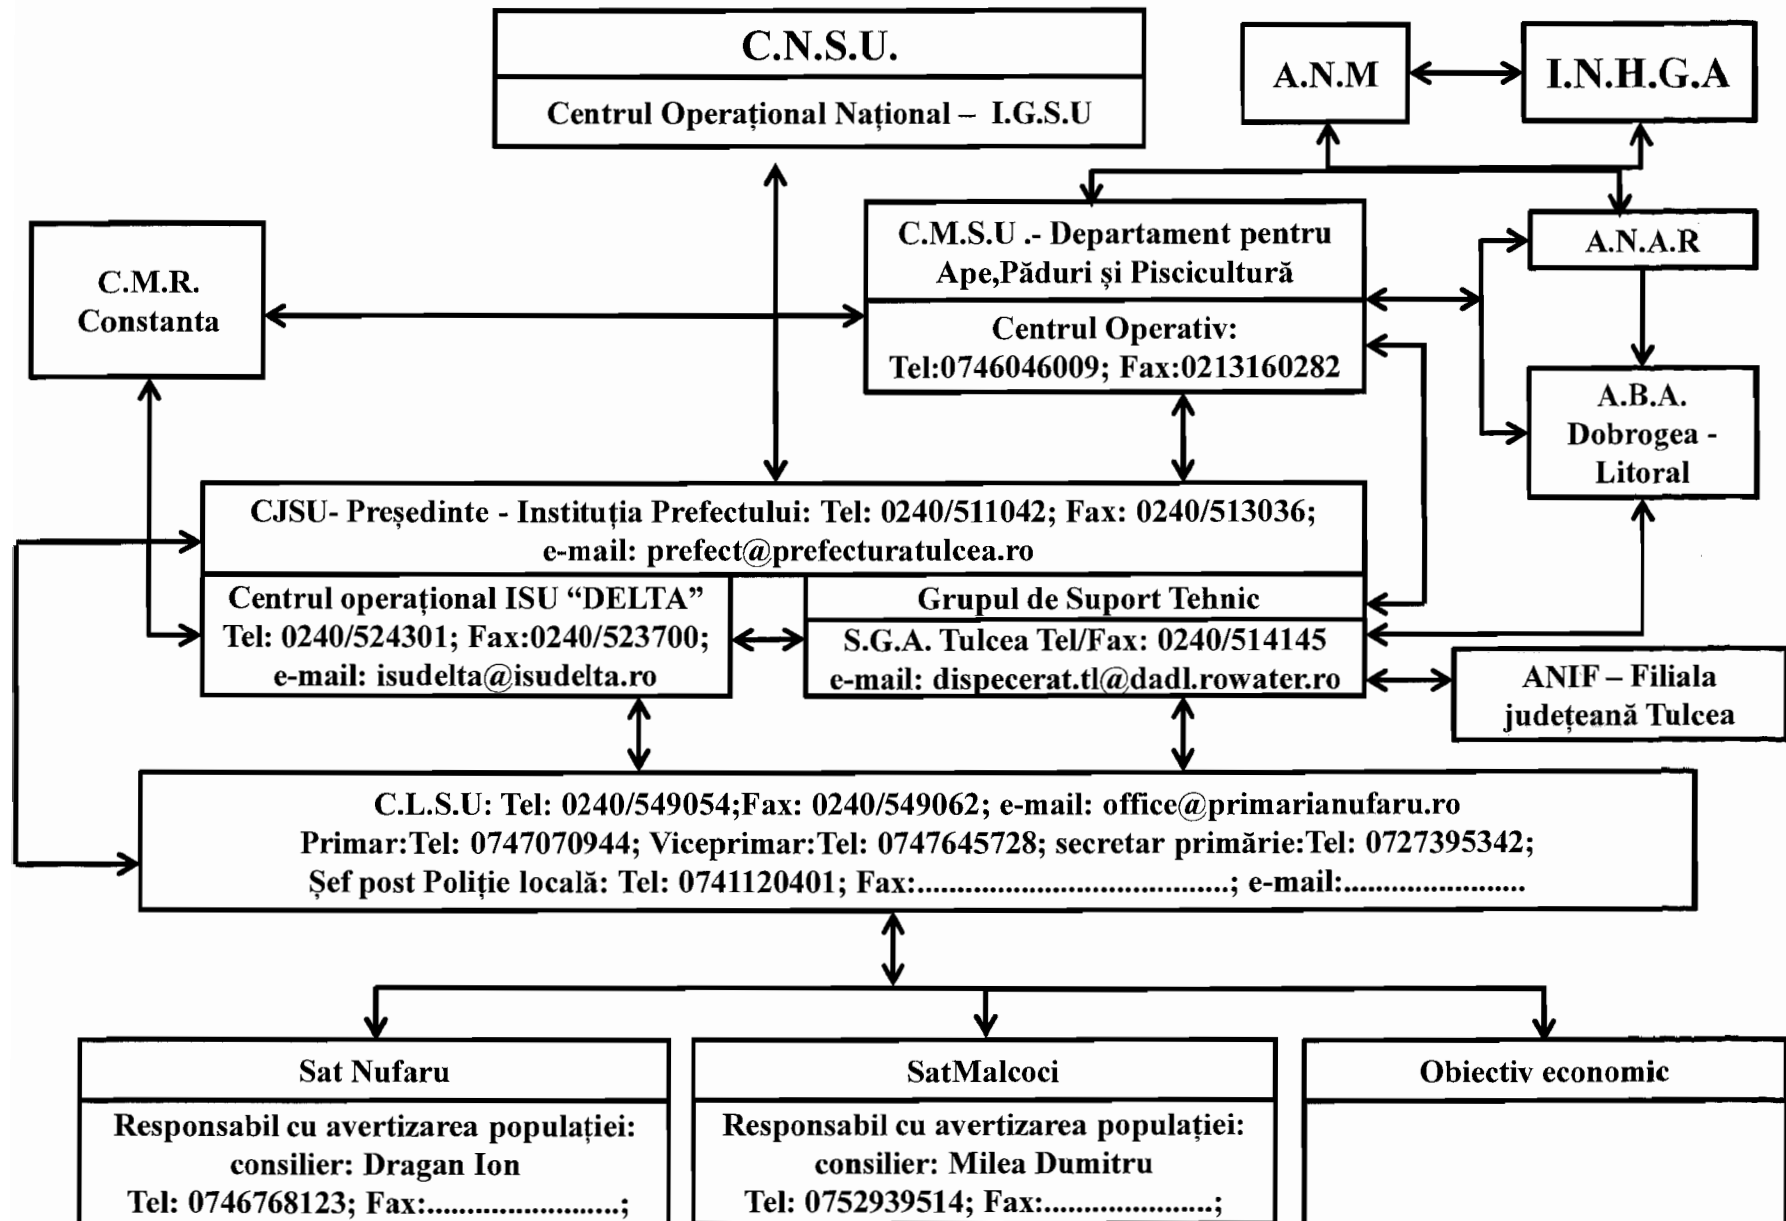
C.N.S.U.

Centrul Operațional Național – I.G.S.U

A.N.M

I.N.H.G.A

C.M.R. Constanta

C.M.S.U .- Departament pentru Ape,Păduri și Piscicultură

Centrul Operativ: Tel:0746046009; Fax:0213160282

A.N.A.R

A.B.A. Dobrogea - Litoral

CJSU- Președinte - Instituția Prefectului: Tel: 0240/511042; Fax: 0240/513036; e-mail: prefect@prefecturatulcea.ro

Centrul operațional ISU "DELTA" Tel: 0240/524301; Fax:0240/523700; e-mail: isudelta@isudelta.ro

Grupul de Suport Tehnic

S.G.A. Tulcea Tel/Fax: 0240/514145 e-mail: dispecerat.tl@dadl.rowater.ro

ANIF – Filiala județeană Tulcea

C.L.S.U: Tel: 0240/549054;Fax: 0240/549062; e-mail: office@primarianufaru.ro Primar:Tel: 0747070944; Viceprimar:Tel: 0747645728; secretar primărie:Tel: 0727395342; Șef post Poliție locală: Tel: 0741120401; Fax:....................................; e-mail:.......................

Sat Nufaru

Responsabil cu avertizarea populației: consilier: Dragan Ion Tel: 0746768123; Fax:.......................;

SatMalcoci

Responsabil cu avertizarea populației: consilier: Milea Dumitru Tel: 0752939514; Fax:....................;

Obiectiv economic